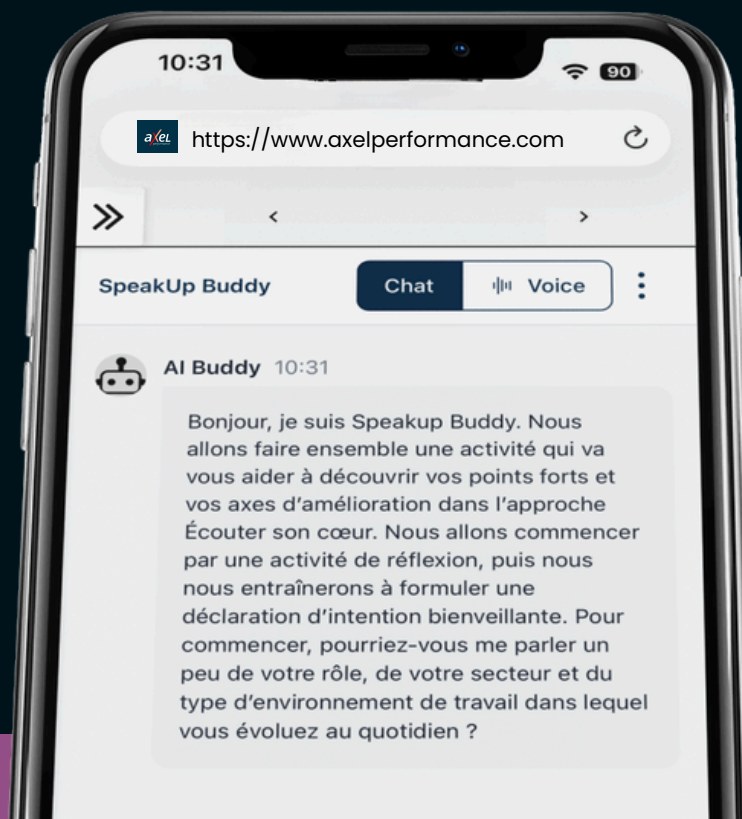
10:31

90

axel

https://www.axelperformance.com

»

‹

›

SpeakUp Buddy

Chat

Voice

AI Buddy 10:31

Bonjour, je suis Speakup Buddy. Nous allons faire ensemble une activité qui va vous aider à découvrir vos points forts et vos axes d'amélioration dans l'approche Écouter son cœur. Nous allons commencer par une activité de réflexion, puis nous nous entraînerons à formuler une déclaration d'intention bienveillante. Pour commencer, pourriez-vous me parler un peu de votre rôle, de votre secteur et du type d'environnement de travail dans lequel vous évoluez au quotidien ?